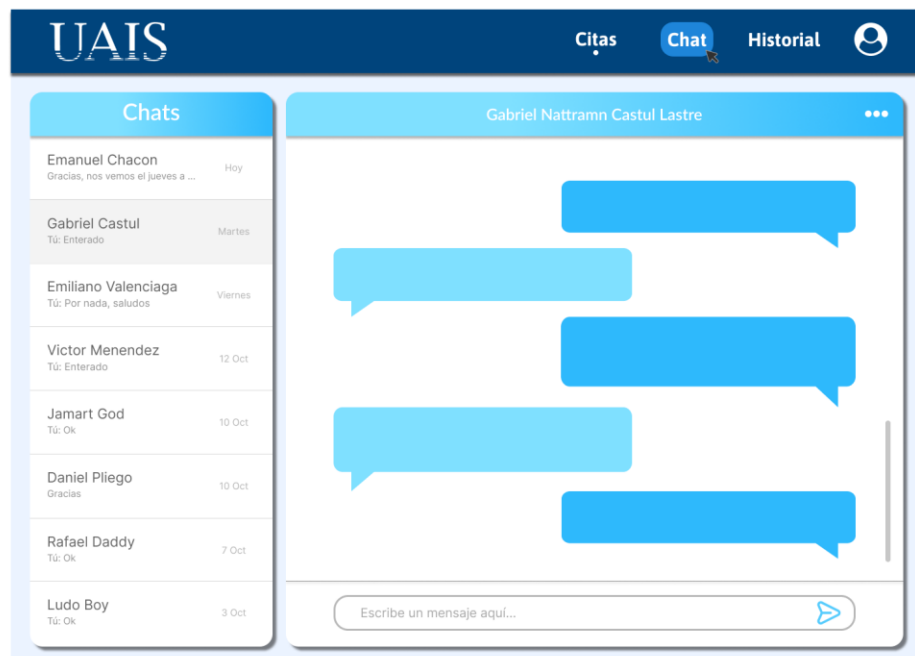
UAIS

Citas Chat Historial

Chats

Emanuel Chacon
Gracias, nos vemos el jueves a ...
Hoy

Gabriel Castul
Tú: Enterado
Martes

Emiliano Valenciaga
Tú: Por nada, saludos
Viernes

Victor Menendez
Tú: Enterado
12 Oct

Jamart God
Tú: Ok
10 Oct

Daniel Pliego
Gracias
10 Oct

Rafael Daddy
Tú: Ok
7 Oct

Ludo Boy
Tú: Ok
3 Oct

Gabriel Nattramn Castul Lastre

Escribe un mensaje aquí...